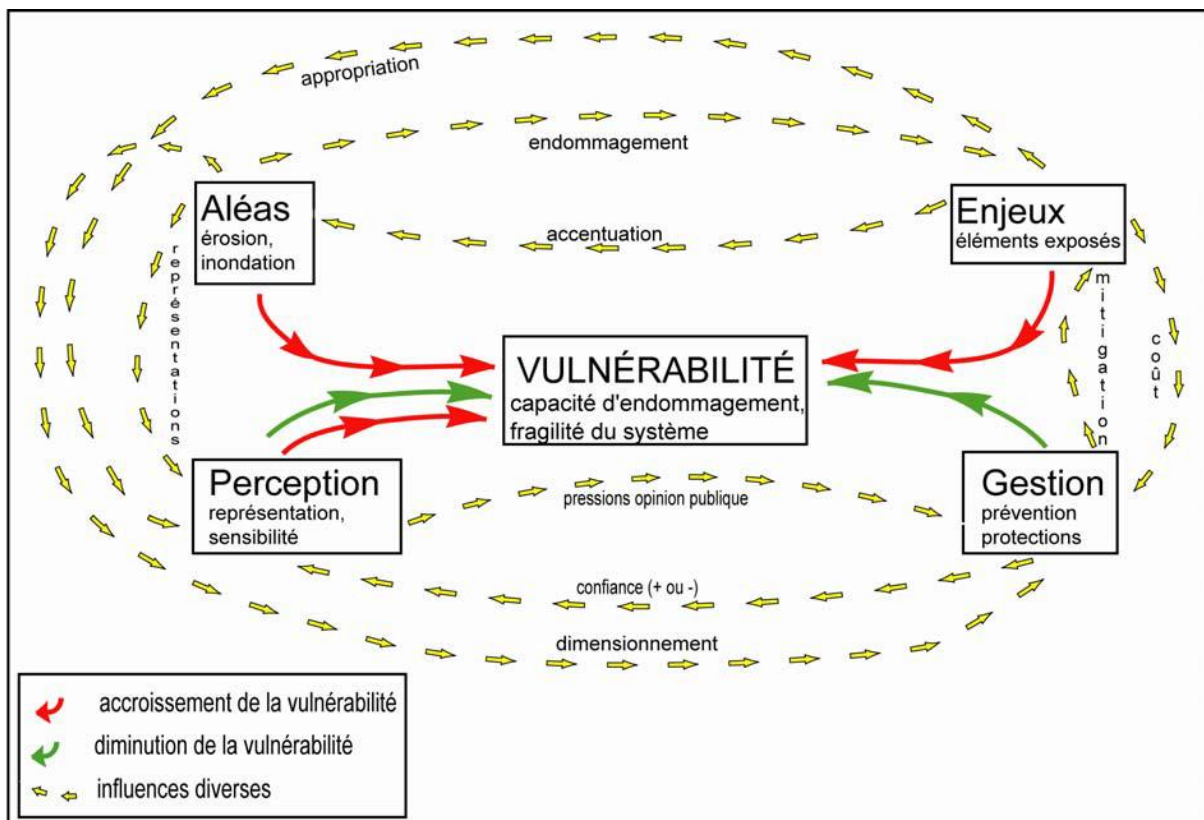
appropriation

endommagement

Aléas
érosion, inondation

accentuation

Enjeux
éléments exposés

représentations

mitigation

coût

VULNÉRABILITÉ
capacité d'endommagement, fragilité du système

Perception
représentation, sensibilité

pressions opinion publique

Gestion
prévention protections

confiance (+ ou -)

dimensionnement

accroissement de la vulnérabilité
diminution de la vulnérabilité
influences diverses